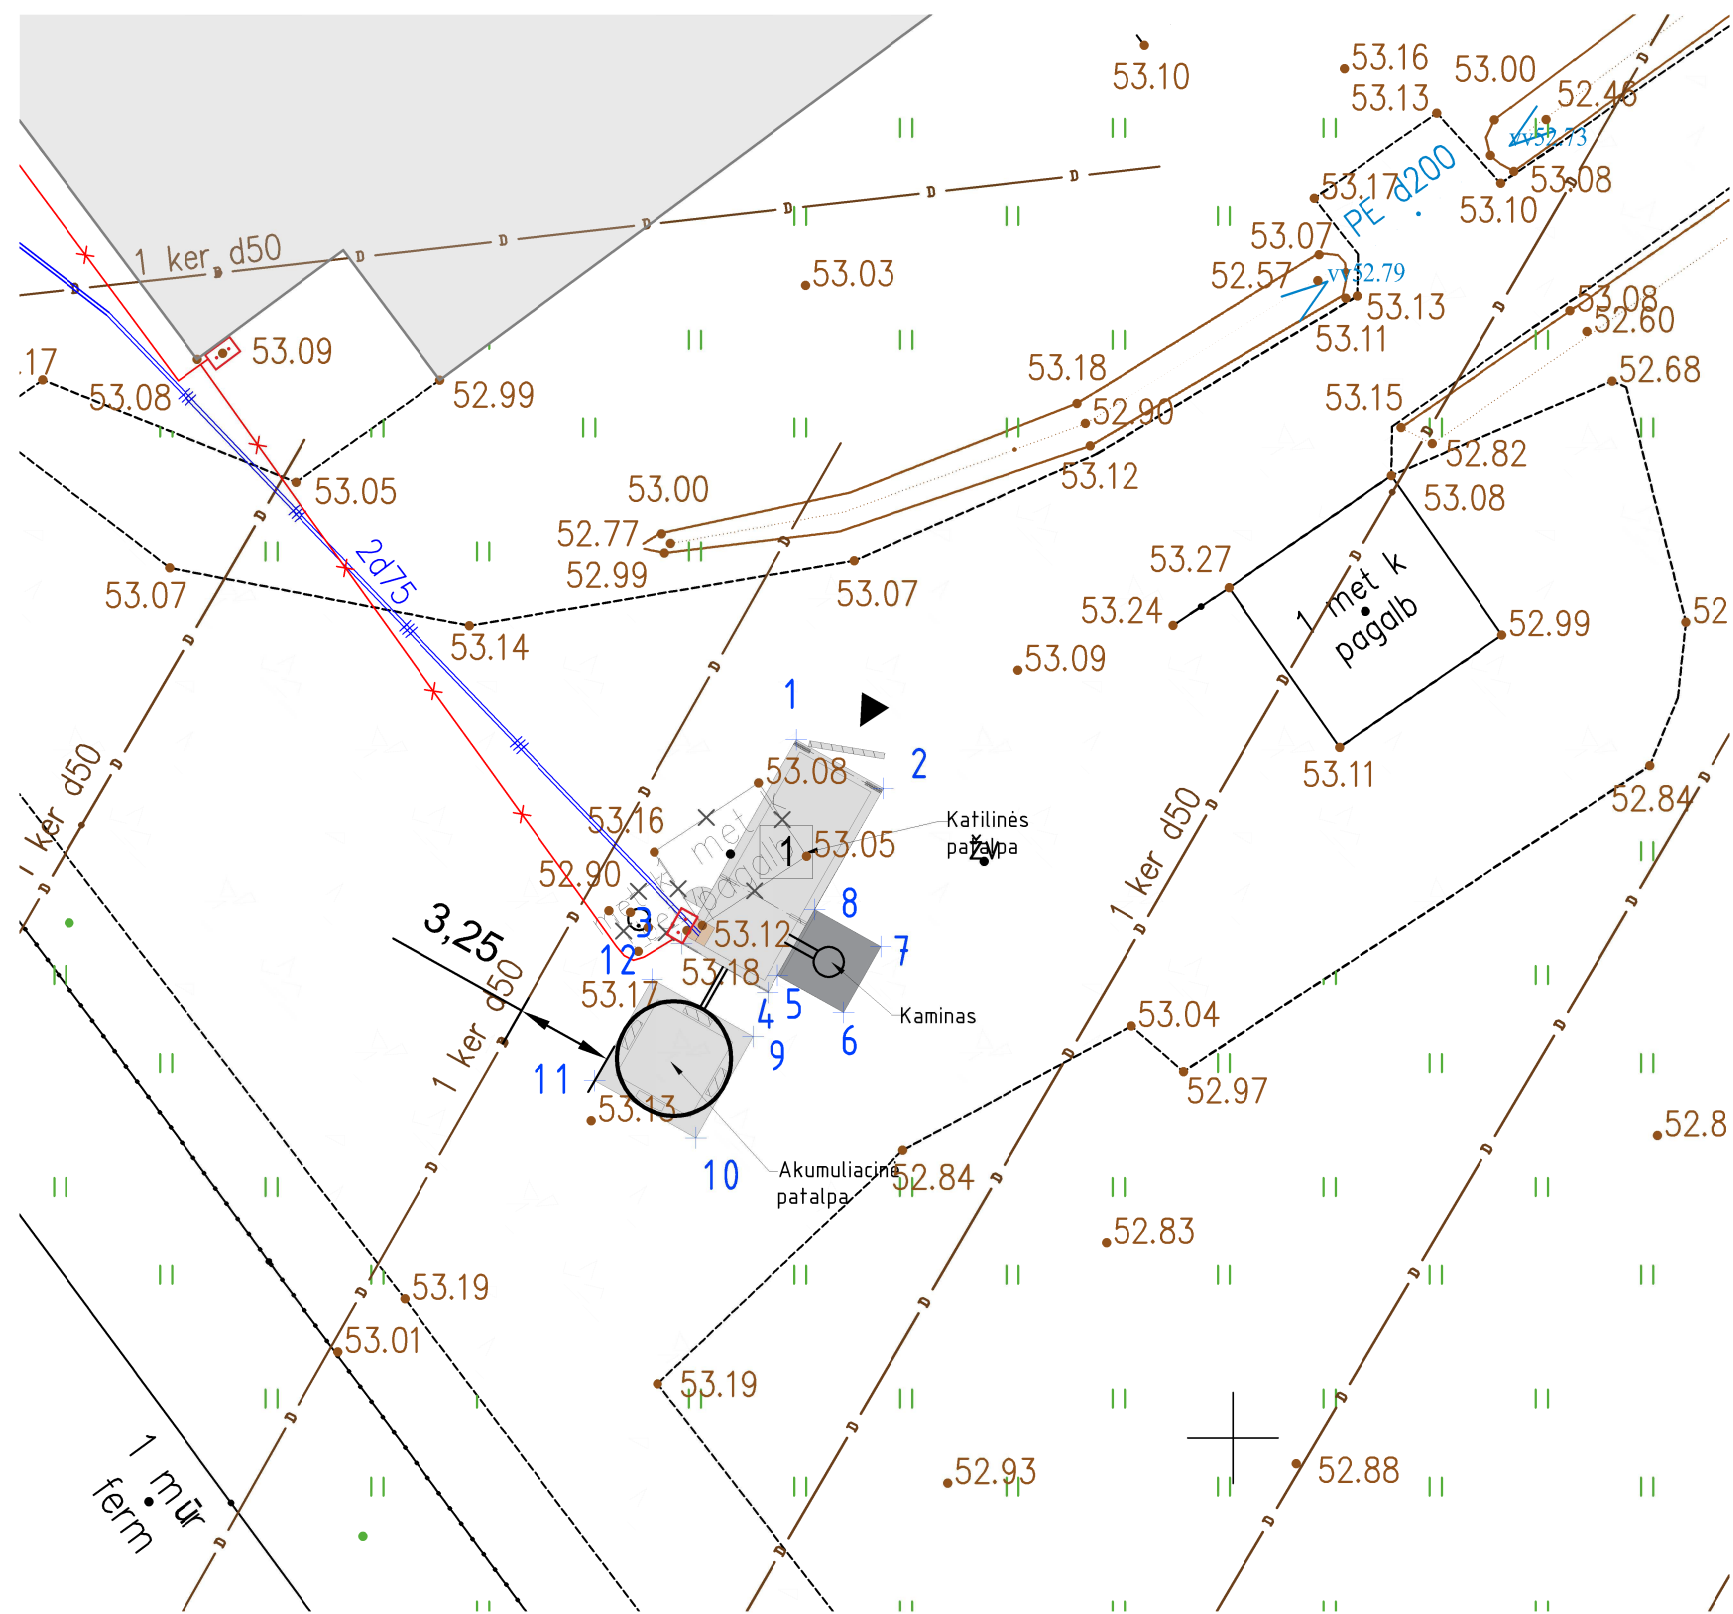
53.10
53.16
53.00
53.13
52.46
vv52.73
53.08
53.17
PE d200
53.10
1 ker d50
53.03
53.07
52.57
vv52.79
53.13
53.11
53.08
52.60
53.09
.17
53.08
52.99
53.18
52.90
53.15
52.68
53.05
53.00
53.12
52.82
53.08
2d75
52.77
52.99
53.27
53.07
53.07
53.14
53.24
1 met k pagalb
52.99
52
53.09
1
2
53.08
53.11
52.84
1 ker d50
53.16
53.05
Katilinės patalpa
52.90
1
8
3,25
53.12
7
12
53.18
53.17
1 ker d50
4
5
Kaminas
6
53.04
9
11
53.13
52.97
10
Akumuliacinė patalpa
52.84
52.8
52.83
53.19
53.01
53.19
1 mūr ferm
52.93
52.88